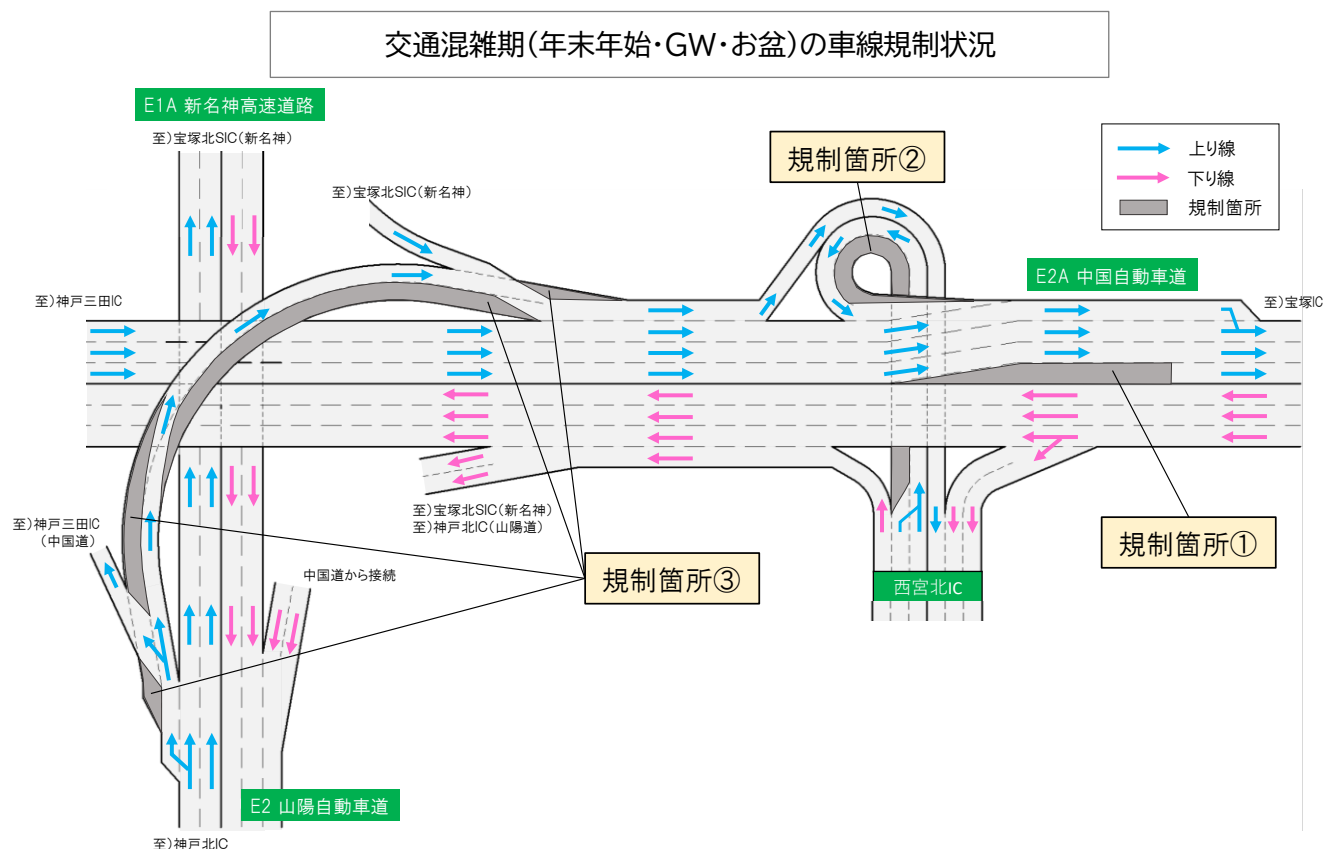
交通混雑期(年末年始・GW・お盆)の車線規制状況

E1A 新名神高速道路

至)宝塚北SIC(新名神)

至)宝塚北SIC(新名神)

規制箇所②

上り線
下り線
規制箇所

E2A 中国自動車道

至)神戸三田IC

至)宝塚IC

至)宝塚北SIC(新名神)
至)神戸北IC(山陽道)

規制箇所①

至)神戸三田IC
(中国道)

中国道から接続

規制箇所③

西宮北IC

E2 山陽自動車道

至)神戸北IC